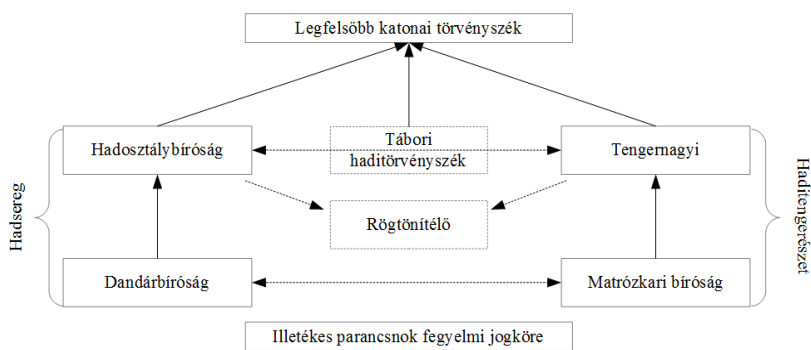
Legfelsőbb katonai törvényszék

Hadosztálybíróság

Tábori haditörvényszék

Tengernagyi

Rögtönítélő

Hadsereg

Haditengerészet

Dandárbíróság

Matrózkari bíróság

Illetékes parancsnok fegyelmi jogköre